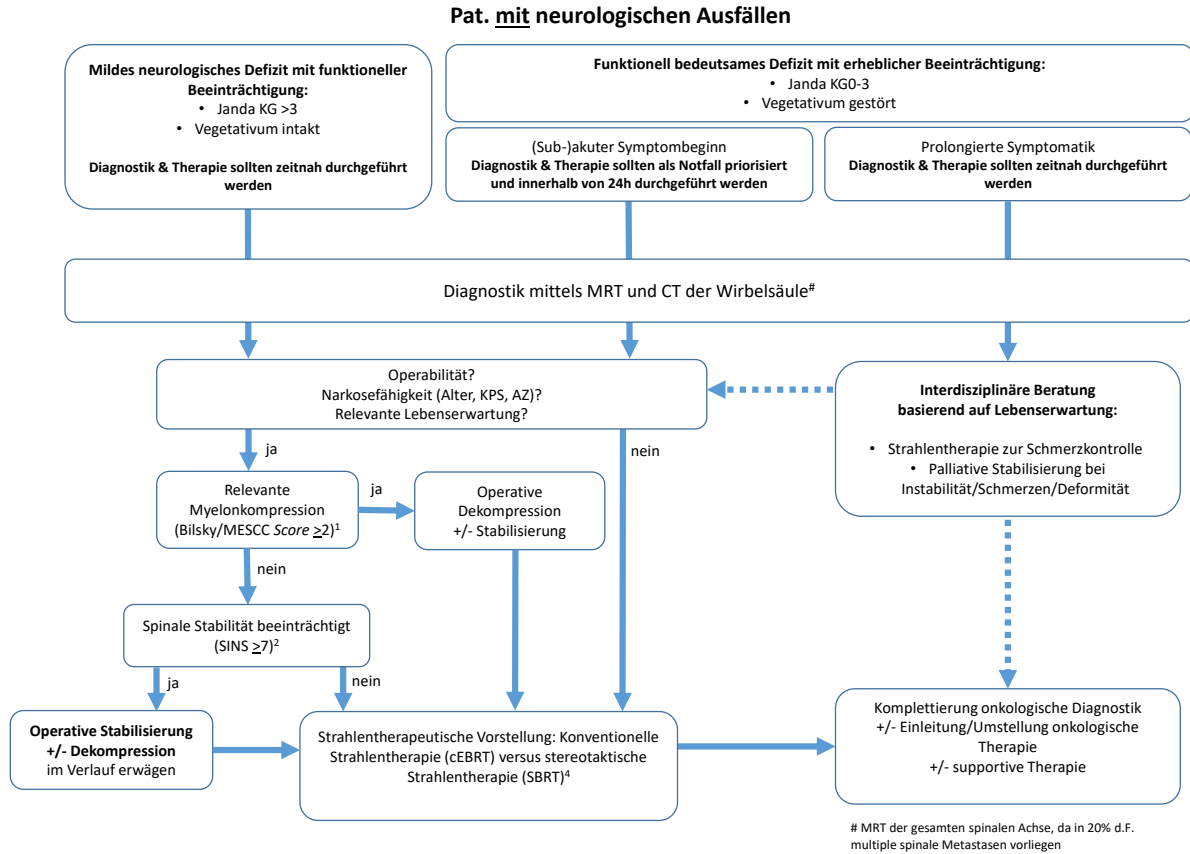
Pat. mit neurologischen Ausfällen

Mildes neurologisches Defizit mit funktioneller Beeinträchtigung:
• Janda KG >3
• Vegetativum intakt

Diagnostik & Therapie sollten zeitnah durchgeführt werden

Funktionell bedeutsames Defizit mit erheblicher Beeinträchtigung:
• Janda KG0-3
• Vegetativum gestört

(Sub-)akuter Symptombeginn
Diagnostik & Therapie sollten als Notfall priorisiert und innerhalb von 24h durchgeführt werden

Prolongierte Symptomatik
Diagnostik & Therapie sollten zeitnah durchgeführt werden

Diagnostik mittels MRT und CT der Wirbelsäule#

Operabilität?
Narkosefähigkeit (Alter, KPS, AZ)?
Relevante Lebenserwartung?

Interdisziplinäre Beratung basierend auf Lebenserwartung:
• Strahlentherapie zur Schmerzkontrolle
• Palliative Stabilisierung bei Instabilität/Schmerzen/Deformität

ja

nein

Relevante Myelonkompression (Bilsky/MESCC *Score* $\geq$2)$^1$

ja

Operative Dekompression +/- Stabilisierung

nein

Spinale Stabilität beeinträchtigt (SINS $\geq$7)$^2$

ja

nein

Operative Stabilisierung +/- Dekompression im Verlauf erwägen

Strahlentherapeutische Vorstellung: Konventionelle Strahlentherapie (cEBRT) versus stereotaktische Strahlentherapie (SBRT)$^4$

Komplettierung onkologische Diagnostik
+/- Einleitung/Umstellung onkologische Therapie
+/- supportive Therapie

# MRT der gesamten spinalen Achse, da in 20% d.F. multiple spinale Metastasen vorliegen